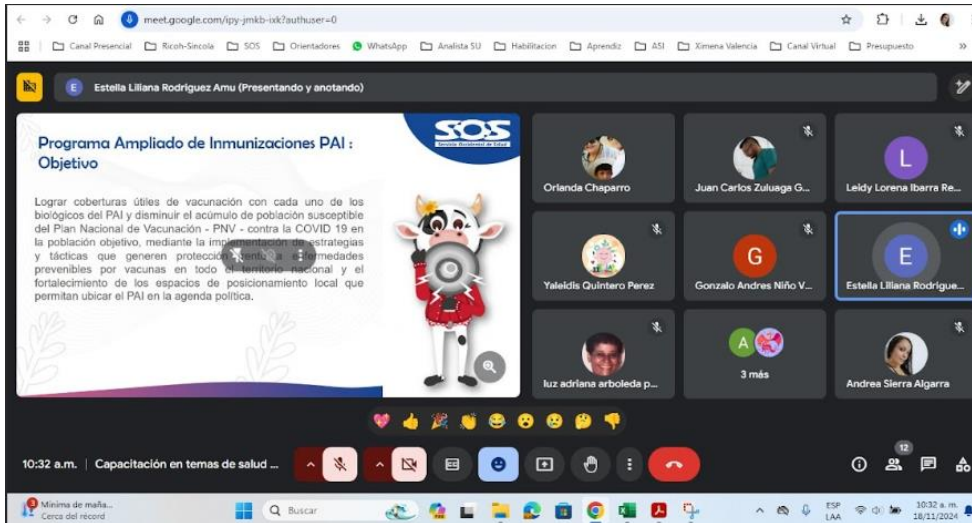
meet.google.com/ipy-jmkb-ixk?authuser=0

Canal Presencial Ricoh-Sincola SOS Orientadores WhatsApp Analista SU Habilitacion Aprendiz ASI Ximena Valencia Canal Virtual Presupuesto

Estella Liliana Rodriguez Amu (Presentando y anotando)

Programa Ampliado de Inmunizaciones PAI : Objetivo

SOS
Servicio Occidental de Salud

Lograr coberturas útiles de vacunación con cada uno de los biológicos del PAI y disminuir el acúmulo de población susceptible del Plan Nacional de Vacunación - PNV - contra la COVID 19 en la población objetivo, mediante la implementación de estrategias y tácticas que generen protección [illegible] enfermedades prevenibles por vacunas en todo el territorio nacional y el fortalecimiento de los espacios de posicionamiento local que permitan ubicar el PAI en la agenda política.

Orlanda Chaparro
Juan Carlos Zuluaga G...
L
Leidy Lorena Ibarra Re...
Yaleidis Quintero Perez
G
Gonzalo Andres Niño V...
E
Estella Liliana Rodrigue...
luz adriana arboleda p...
A
3 más
Andrea Sierra Algarra

10:32 a.m. | Capacitación en temas de salud ...

12

Mínima de maña...
Cerca del récord
Buscar
ESP LAA
10:32 a. m.
18/11/2024